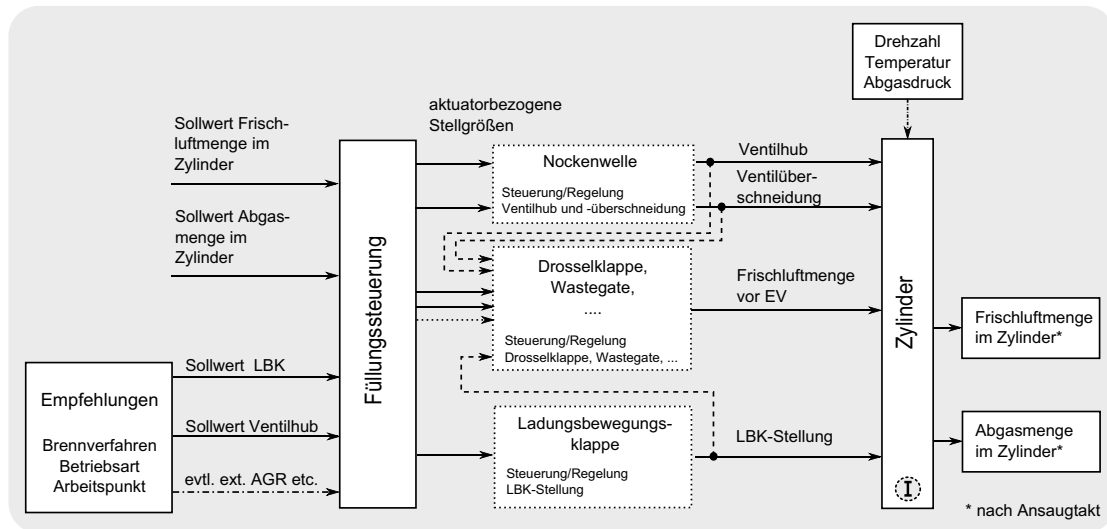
Drehzahl
Temperatur
Abgasdruck

aktuatorbezogene Stellgrößen

Sollwert Frischluftmenge im Zylinder

Sollwert Abgasmenge im Zylinder

Füllungssteuerung

Nockenwelle

Steuerung/Regelung Ventilhub und -überschneidung

Ventilhub

Ventilüberschneidung

Drosselklappe, Wastegate, ....

Steuerung/Regelung Drosselklappe, Wastegate, ...

Frischluftmenge vor EV

Zylinder

Frischluftmenge im Zylinder*

Sollwert LBK

Empfehlungen

Brennverfahren
Betriebsart
Arbeitspunkt

Sollwert Ventilhub

evtl. ext. AGR etc.

Ladungsbewegungsklappe

Steuerung/Regelung LBK-Stellung

LBK-Stellung

I

Abgasmenge im Zylinder*

* nach Ansaugtakt